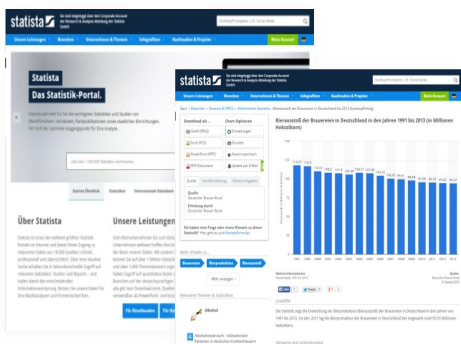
statista

Statista
Das Statistik-Portal.

Über Statista

Unsere Leistungen

statista

Bierausstoß der Brauereien in Deutschland in den Jahren 1991 bis 2013 (in Millionen Hektolitern)

Download als ...

Chart-Optionen

Mein Account

Brauereien

Bierproduktion

Bierausstoß

Alkohol